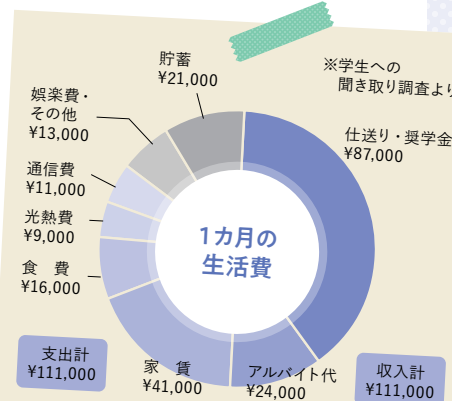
貯蓄
¥21,000

※学生への
聞き取り調査より

娯楽費・
その他
¥13,000

仕送り・奨学金
¥87,000

通信費
¥11,000

光熱費
¥9,000

1カ月の
生活費

食　費
¥16,000

支出計
¥111,000

家　賃
¥41,000

アルバイト代
¥24,000

収入計
¥111,000